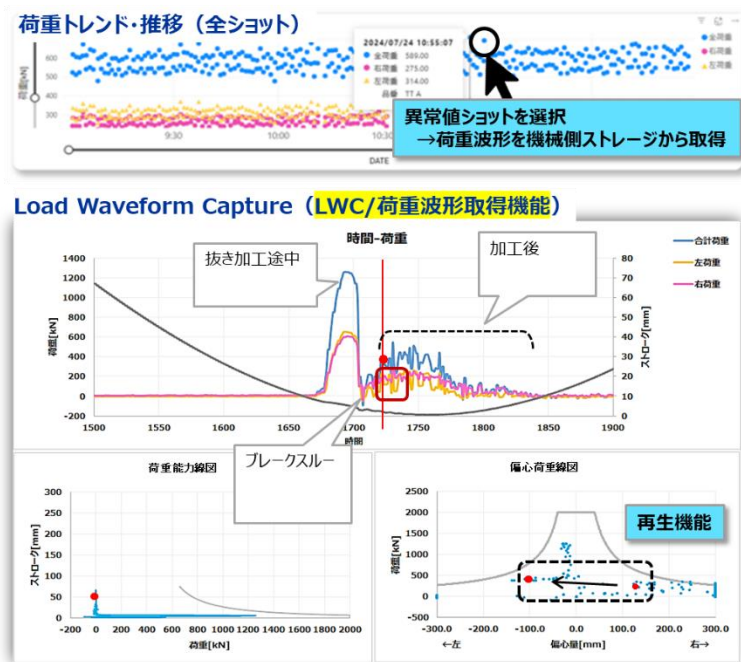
荷重トレンド・推移（全ショット）

2024/07/24 10:55:07
全荷重 589.00
右荷重 275.00
左荷重 314.00
品番 TT A

荷重[kN]
600
500
400
300
9:30
10:30
DATE

全荷重
右荷重
左荷重

異常値ショットを選択
→荷重波形を機械側ストレージから取得

Load Waveform Capture（LWC/荷重波形取得機能）

時間-荷重

抜き加工途中
加工後

合計荷重
左荷重
右荷重

荷重[kN]
1400
1200
1000
800
600
400
200
0
-200
1500 1550 1600 1650 1700 1750 1800 1850 1900
時間

ストローク[mm]
80
70
60
50
40
30
20
10
0

ブレークスルー

荷重能力線図
ストローク[mm]
300
250
200
150
100
50
0
-200 0 200 400 600 800 1000 1200 1400 1600 1800 2000
荷重[kN]

偏心荷重線図
再生機能
荷重[kN]
2500
2000
1500
1000
500
0
-500
-300.0 -200.0 -100.0 0.0 100.0 200.0 300.0
←左 偏心量[mm] 右→